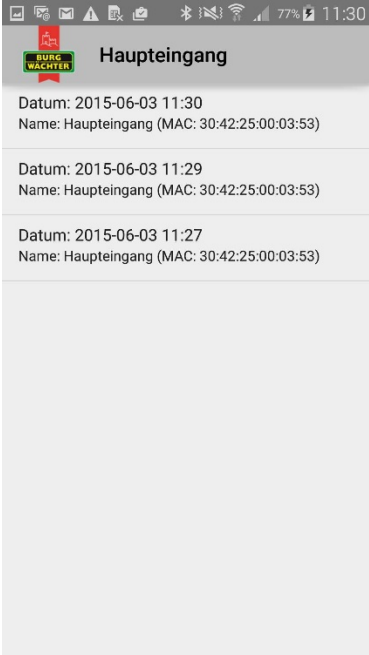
77% 11:30

BURG WÄCHTER

Haupteingang

Datum: 2015-06-03 11:30
Name: Haupteingang (MAC: 30:42:25:00:03:53)

Datum: 2015-06-03 11:29
Name: Haupteingang (MAC: 30:42:25:00:03:53)

Datum: 2015-06-03 11:27
Name: Haupteingang (MAC: 30:42:25:00:03:53)